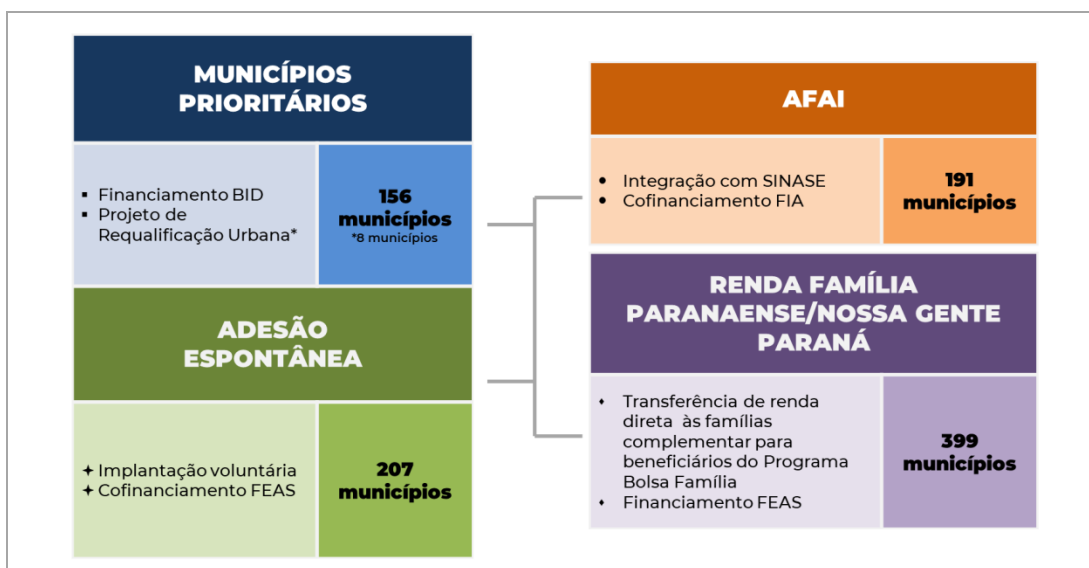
MUNICÍPIOS PRIORITÁRIOS

▪ Financiamento BID
▪ Projeto de Requalificação Urbana*

156 municípios
*8 municípios

ADESÃO ESPONTÂNEA

✦ Implantação voluntária
✦ Cofinanciamento FEAS

207 municípios

AFAI

• Integração com SINASE
• Cofinanciamento FIA

191 municípios

RENDA FAMÍLIA PARANAENSE/NOSSA GENTE PARANÁ

⬩ Transferência de renda direta às famílias complementar para beneficiários do Programa Bolsa Família
⬩ Financiamento FEAS

399 municípios